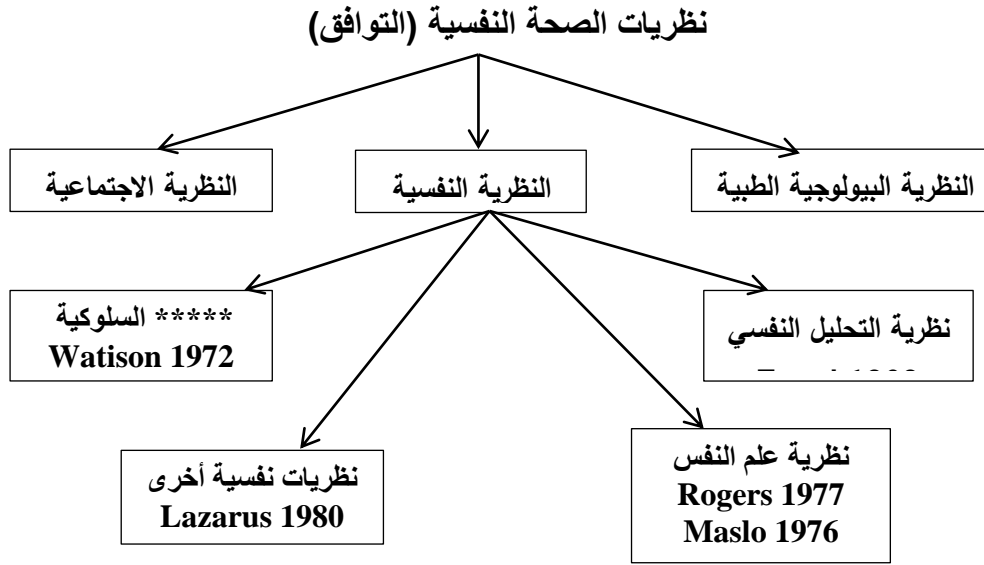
نظريات الصحة النفسية (التوافق)

النظرية البيولوجية الطبية

النظرية النفسية

النظرية الاجتماعية

نظرية التحليل النفسي
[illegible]

***** السلوكية
Watison 1972

نظرية علم النفس
Rogers 1977
Maslo 1976

نظريات نفسية أخرى
Lazarus 1980